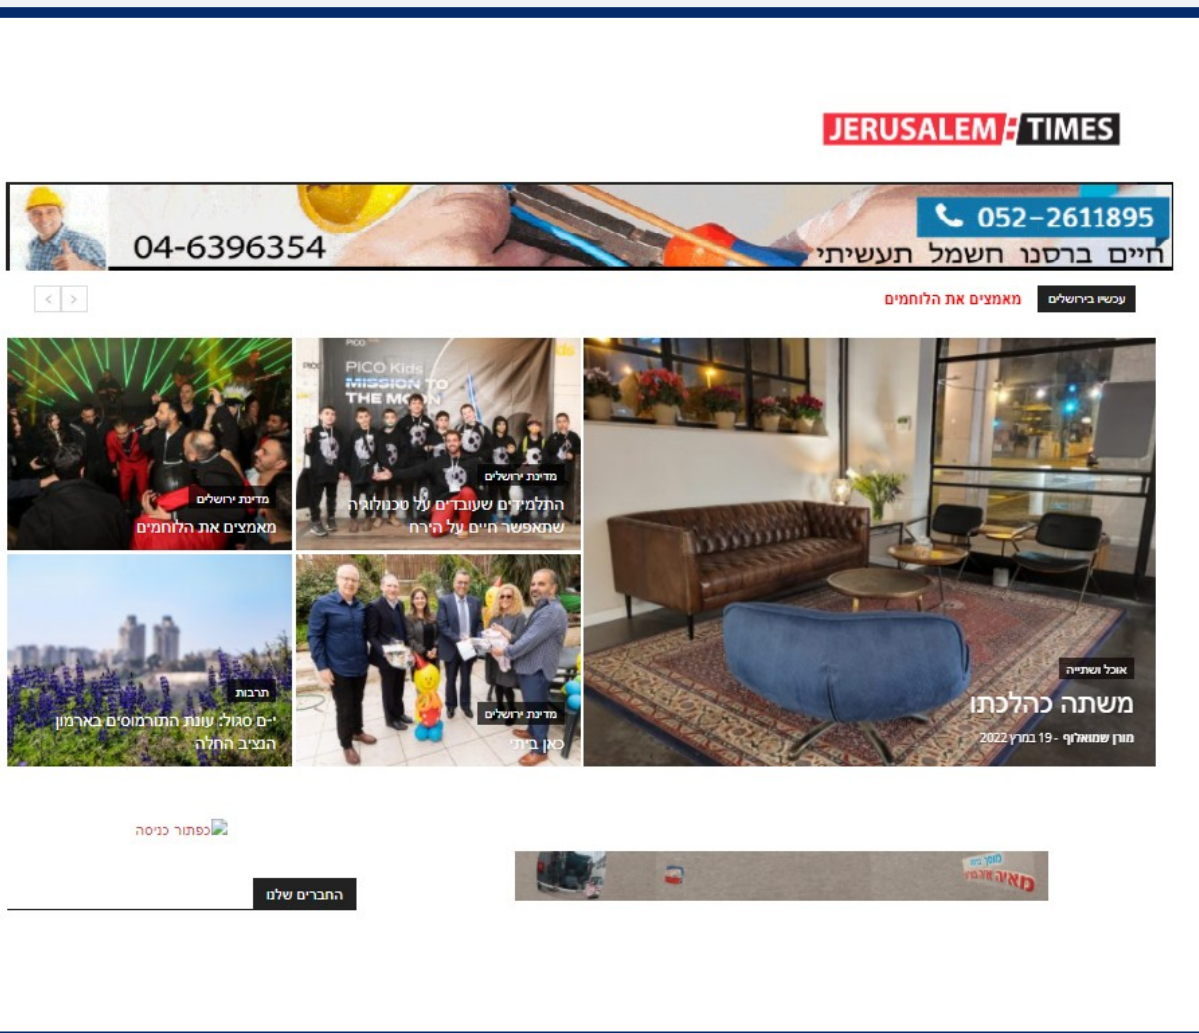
JERUSALEM TIMES

052-2611895
חיים ברסנו חשמל תעשייתי
04-6396354

עכשיו בירושלים
מאמצים את הלוחמים

PICO Kids MISSION TO THE MOON

אוכל ושתייה
משתה כהלכתו
מורן שמואלוף - 19 במרץ 2022

מדינת ירושלים
התלמידים שעובדים על טכנולוגיה שתאפשר חיים על הירח

מדינת ירושלים
מאמצים את הלוחמים

מדינת ירושלים
כאן ביתי

תרבות
י-ם סגול: עונת התורמוסים בארמון הנציב החלה

כפתור כניסה

החברים שלנו

מאיה